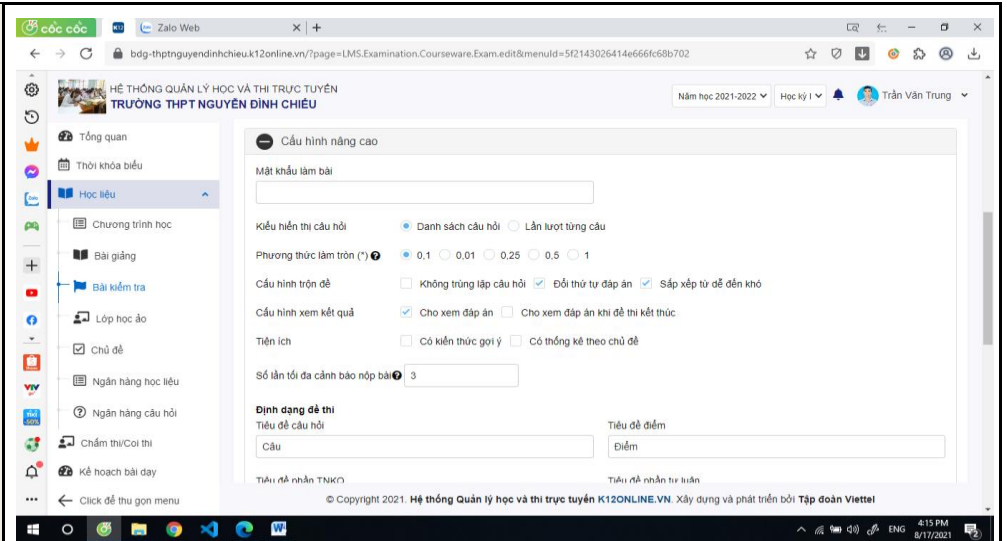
cốc cốc | Zalo Web | +

bdg-thptnguyendinhchieu.k12online.vn/?page=LMS.Examination.Courseware.Exam.edit&menuId=5f2143026414e666fc68b702

HỆ THỐNG QUẢN LÝ HỌC VÀ THI TRỰC TUYẾN
TRƯỜNG THPT NGUYỄN ĐÌNH CHIỂU

Năm học 2021-2022 | Học kỳ I | Trần Văn Trung

Tổng quan
Thời khóa biểu
Học liệu
Chương trình học
Bài giảng
Bài kiểm tra
Lớp học ảo
Chủ đề
Ngân hàng học liệu
Ngân hàng câu hỏi
Chấm thi/Coi thi
Kế hoạch bài dạy
Click để thu gọn menu

Cấu hình nâng cao

Mật khẩu làm bài

Kiểu hiển thị câu hỏi | Danh sách câu hỏi | Lần lượt từng câu

Phương thức làm tròn (*) | 0,1 | 0,01 | 0,25 | 0,5 | 1

Cấu hình trộn đề | Không trùng lặp câu hỏi | Đổi thứ tự đáp án | Sắp xếp từ dễ đến khó

Cấu hình xem kết quả | Cho xem đáp án | Cho xem đáp án khi đề thi kết thúc

Tiện ích | Có kiến thức gợi ý | Có thống kê theo chủ đề

Số lần tối đa cảnh báo nộp bài | 3

Định dạng đề thi

Tiêu đề câu hỏi
Câu

Tiêu đề điểm
Điểm

Tiêu đề phần TNKQ

Tiêu đề phần tự luận

© Copyright 2021. Hệ thống Quản lý học và thi trực tuyến K12ONLINE.VN. Xây dựng và phát triển bởi Tập đoàn Viettel

ENG 4:15 PM 8/17/2021